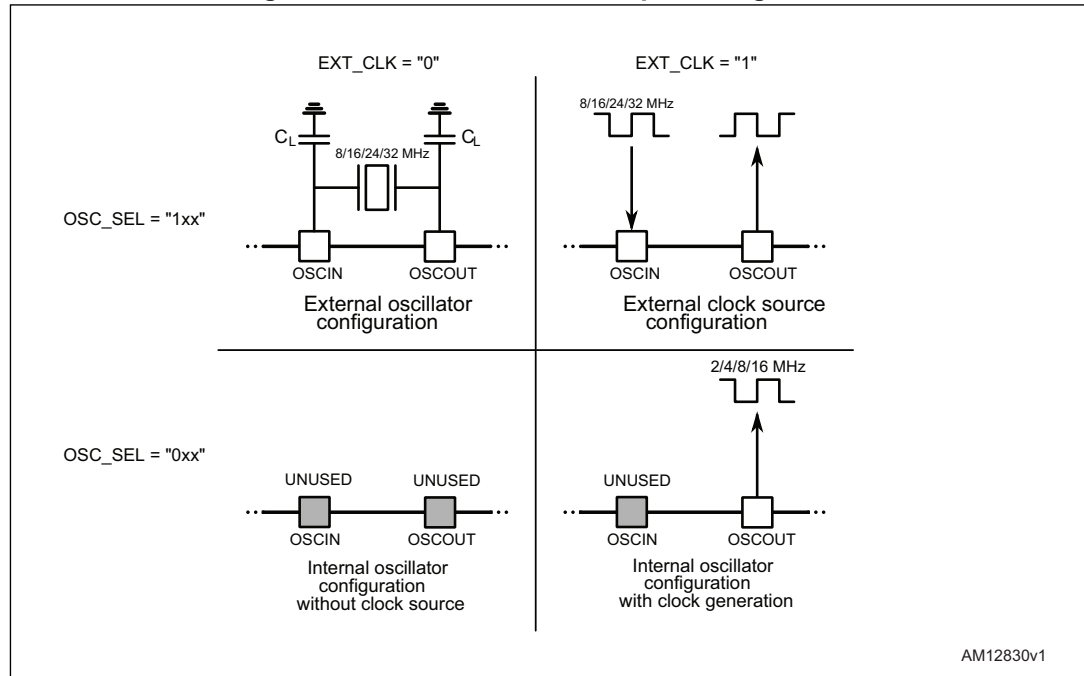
EXT_CLK = "0"

EXT_CLK = "1"

$C_L$

8/16/24/32 MHz

$C_L$

8/16/24/32 MHz

OSC_SEL = "1xx"

OSCIN

OSCOUT

External oscillator configuration

OSCIN

OSCOUT

External clock source configuration

2/4/8/16 MHz

OSC_SEL = "0xx"

UNUSED

UNUSED

OSCIN

OSCOUT

Internal oscillator configuration without clock source

UNUSED

OSCIN

OSCOUT

Internal oscillator configuration with clock generation

AM12830v1